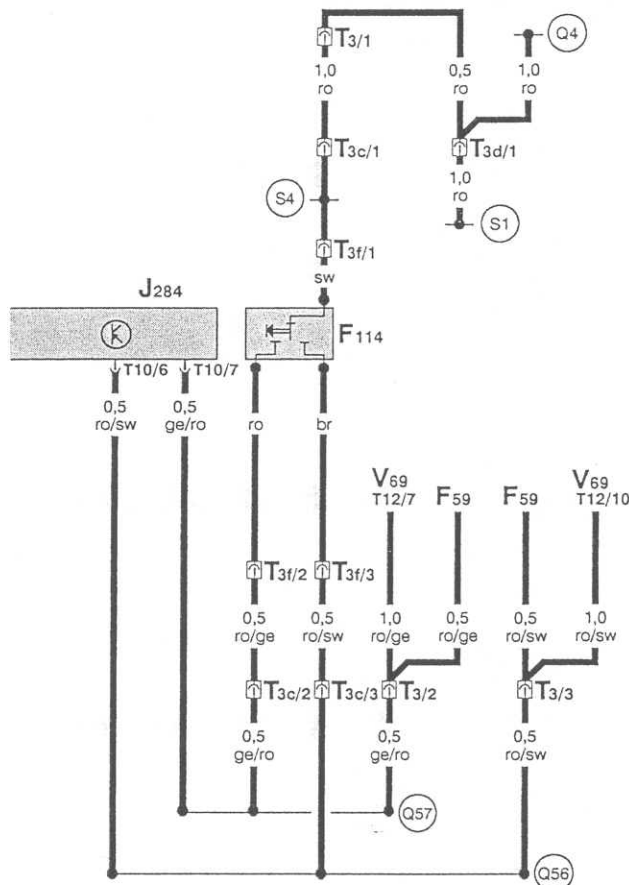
$T_{3/1}$
1,0
ro
0,5
ro
1,0
ro
Q4
$T_{3c/1}$
$T_{3d/1}$
1,0
ro
S4
S1
$T_{3f/1}$
sw
$J_{284}$
K
$F_{114}$
T10/6
T10/7
0,5
ro/sw
0,5
ge/ro
ro
br
$V_{69}$
T12/7
$F_{59}$
$F_{59}$
$V_{69}$
T12/10
$T_{3f/2}$
$T_{3f/3}$
0,5
ro/ge
0,5
ro/sw
1,0
ro/ge
0,5
ro/ge
0,5
ro/sw
1,0
ro/sw
$T_{3c/2}$
$T_{3c/3}$
$T_{3/2}$
$T_{3/3}$
0,5
ge/ro
0,5
ge/ro
0,5
ro/sw
Q57
Q56